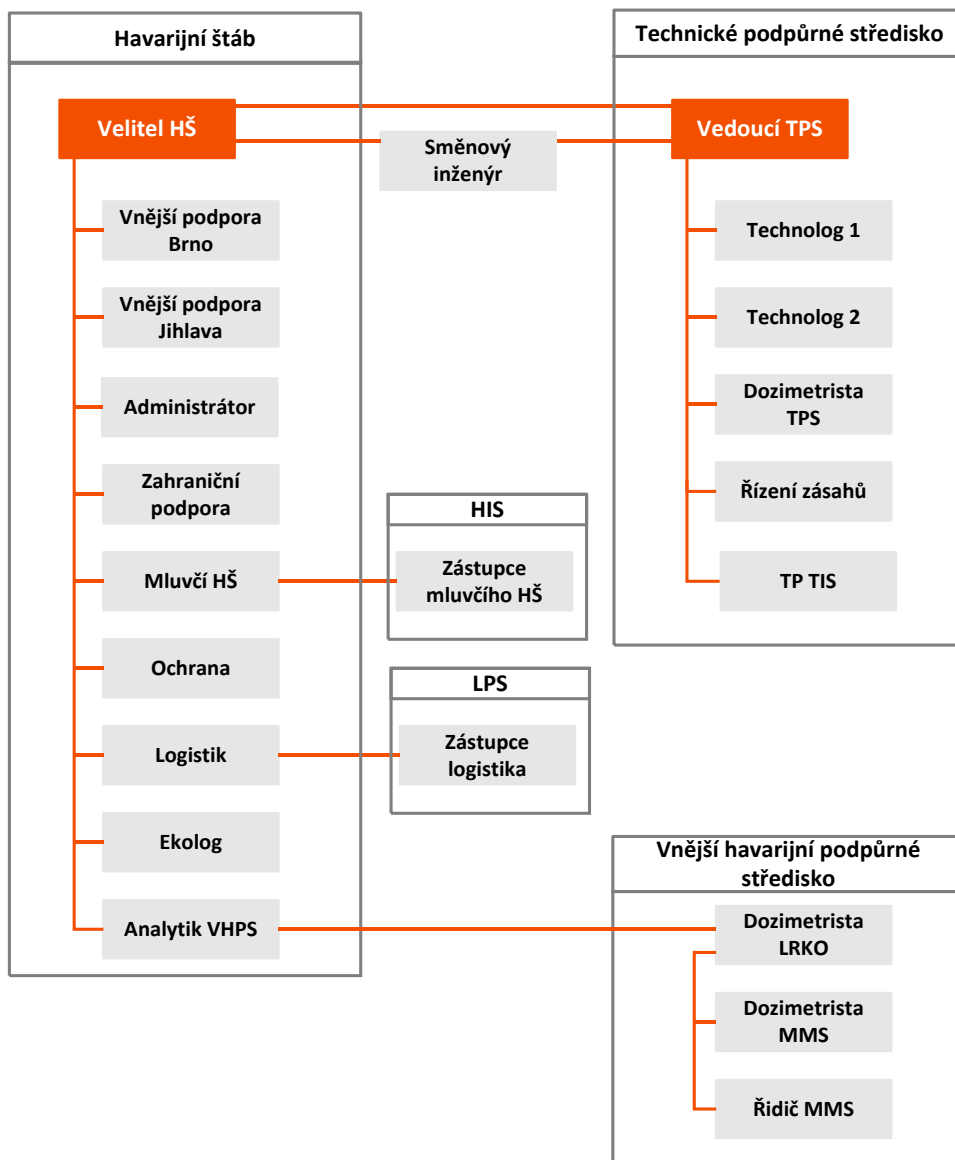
Havarijní štáb

Velitel HŠ

Vnější podpora Brno

Vnější podpora Jihlava

Administrátor

Zahraniční podpora

Mluvčí HŠ

Ochrana

Logistik

Ekolog

Analytik VHPS

Směnový inženýr

Technické podpůrné středisko

Vedoucí TPS

Technolog 1

Technolog 2

Dozimetrista TPS

Řízení zásahů

TP TIS

HIS

Zástupce mluvčího HŠ

LPS

Zástupce logistika

Vnější havarijní podpůrné středisko

Dozimetrista LRKO

Dozimetrista MMS

Řidič MMS